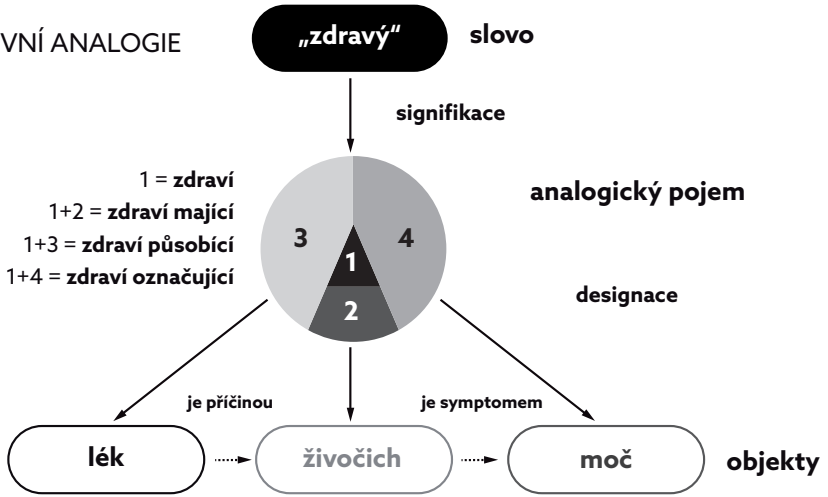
VNÍ ANALOGIE

„zdravý“

slovo

signifikace

1 = **zdraví**
1+2 = **zdraví mající**
1+3 = **zdraví působící**
1+4 = **zdraví označující**

3

1

4

2

analogický pojem

designace

je příčinou

je symptomem

lék

živočich

moč

objekty